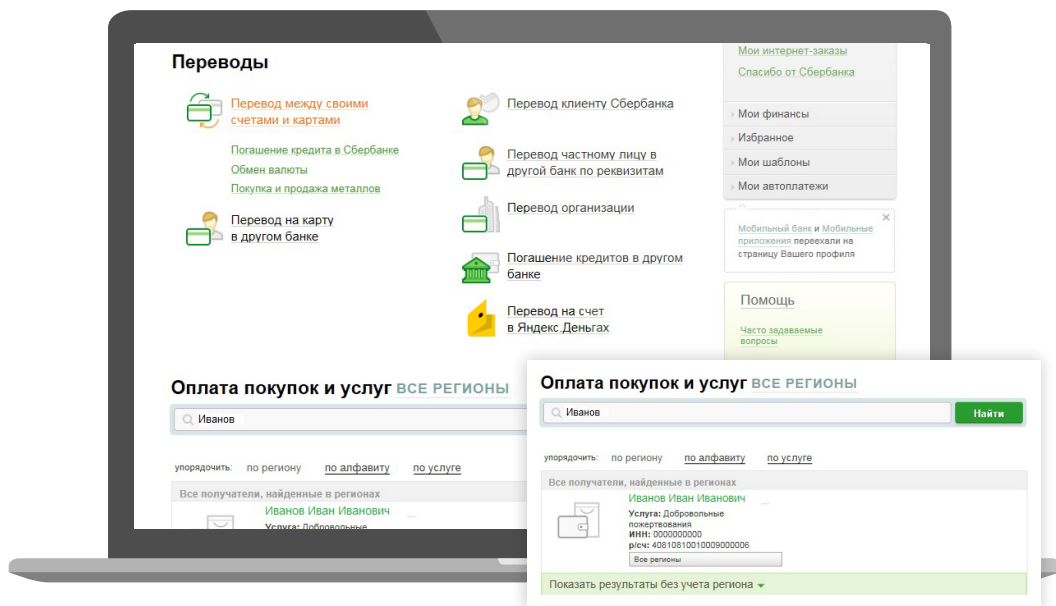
Переводы

Перевод между своими счетами и картами

Погашение кредита в Сбербанке
Обмен валюты
Покупка и продажа металлов

Перевод на карту в другом банке

Перевод клиенту Сбербанка

Перевод частному лицу в другой банк по реквизитам

Перевод организации

Погашение кредитов в другом банке

Перевод на счет в Яндекс Деньгах

Мои интернет-заказы
Спасибо от Сбербанка

Мои финансы
Избранное
Мои шаблоны
Мои автоплатежи

Мобильный банк и Мобильные приложения переехали на страницу Вашего профиля

Помощь

Часто задаваемые вопросы

Оплата покупок и услуг ВСЕ РЕГИОНЫ

Иванов

упорядочить: по региону по алфавиту по услуге

Все получатели, найденные в регионах

Иванов Иван Иванович
Услуга: Добровольные

Оплата покупок и услуг ВСЕ РЕГИОНЫ

Иванов

Найти

упорядочить: по региону по алфавиту по услуге

Все получатели, найденные в регионах

Иванов Иван Иванович
Услуга: Добровольные пожертвования
ИНН: 0000000000
р/сч: 40810810010009000006
Все регионы

Показать результаты без учета региона